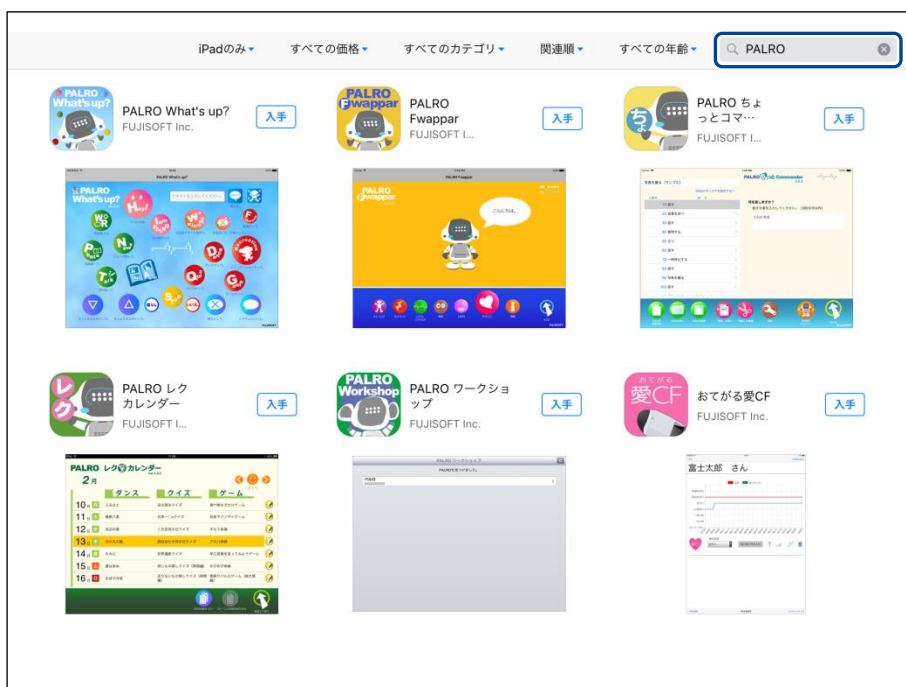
iPadのみ すべての価格 すべてのカテゴリ 関連順 すべての年齢 PALRO

PALRO What's up?
FUJISOFT Inc.
入手

PALRO Fwappar
FUJISOFT I...
入手

PALRO ちょっとコマ…
FUJISOFT I...
入手

PALRO What's up?

PALRO Fwappar

こんにちは。

PALRO レクカレンダー
FUJISOFT I...
入手

PALRO ワークショップ
FUJISOFT Inc.
入手

おてがる愛CF
FUJISOFT Inc.
入手

PALRO レクカレンダー
2月
ダンス クイズ ゲーム
10
11
12
13
14
15
16

PALRO ワークショップ

おてがる
愛CF

富士太郎 さん